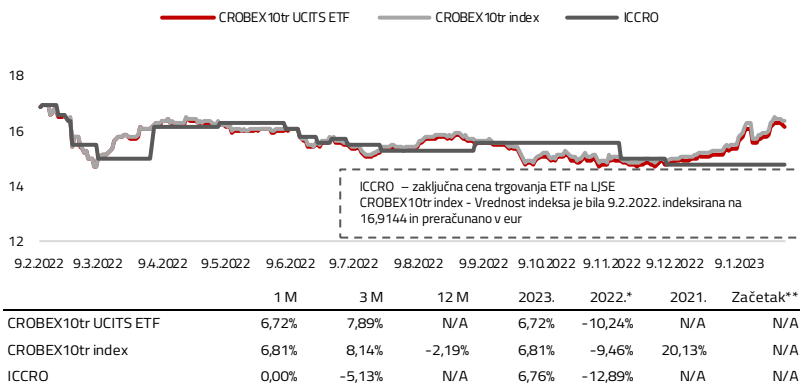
CROBEX10tr UCITS ETF CROBEX10tr index ICCRO

18
16
14
12

9.2.2022 9.3.2022 9.4.2022 9.5.2022 9.6.2022 9.7.2022 9.8.2022 9.9.2022 9.10.2022 9.11.2022 9.12.2022 9.1.2023

ICCRO – zaključna cena trgovanja ETF na LJSE
CROBEX10tr index - Vrednost indeksa je bila 9.2.2022. indeksirana na 16,9144 in preračunano v eur

| | 1 M | 3 M | 12 M | 2023. | 2022.* | 2021. | Začetak** |
|---|---|---|---|---|---|---|---|
| CROBEX10tr UCITS ETF | 6,72% | 7,89% | N/A | 6,72% | -10,24% | N/A | N/A |
| CROBEX10tr index | 6,81% | 8,14% | -2,19% | 6,81% | -9,46% | 20,13% | N/A |
| ICCRO | 0,00% | -5,13% | N/A | 6,76% | -12,89% | N/A | N/A |